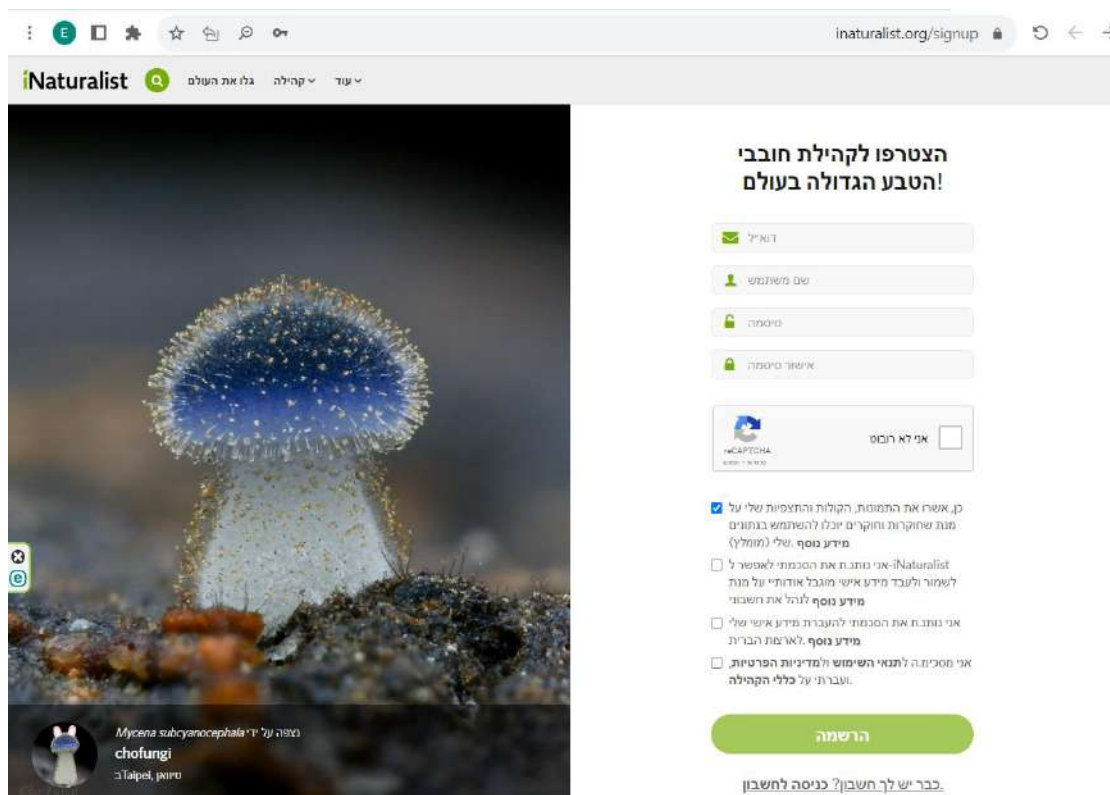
inaturalist.org/signup

iNaturalist
גלו את העולם
קהילה
עוד

הצטרפו לקהילת חובבי הטבע הגדולה בעולם!

דוא"ל
שם משתמש
סיסמה
אישור סיסמה

אני לא רובוט
reCAPTCHA

כן, אשרו את התמונות, הקולות והתצפיות שלי על מנת שחוקרות וחוקרים יוכלו להשתמש בנתונים שלי (מומלץ). מידע נוסף

אני נותנ.ת את הסכמתי לאפשר ל-iNaturalist לשמור ולעבד מידע אישי מוגבל אודותיי על מנת לנהל את חשבוני מידע נוסף

אני נותנ.ת את הסכמתי להעברת מידע אישי שלי לארצות הברית. מידע נוסף

אני מסכימ.ה לתנאי השימוש ולמדיניות הפרטיות, ועברתי על כללי הקהילה.

הרשמה

כבר יש לך חשבון? כניסה לחשבון.

Mycena subcyanocephala נצפה על ידי
chofungi
בTaipei, טייוואן